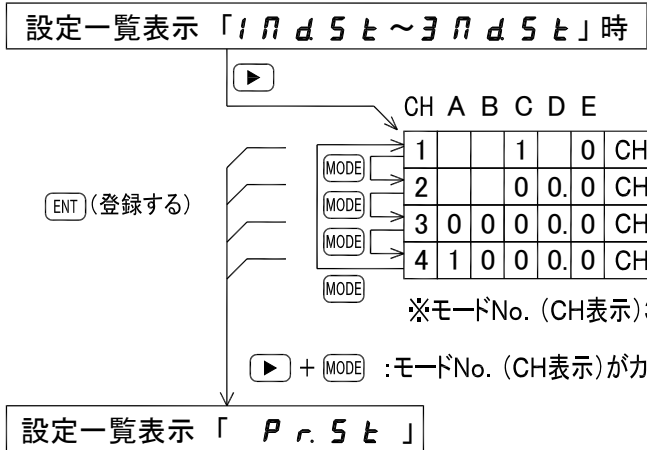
設定一覧表示「1ndSt～3ndSt」時

▶

CH A B C D E

| 1 | | | 1 | | 0 | CH |
|---|---|---|---|---|---|---|
| 2 | | | 0 | 0. | 0 | CH |
| 3 | 0 | 0 | 0 | 0. | 0 | CH |
| 4 | 1 | 0 | 0 | 0. | 0 | CH |

MODE
MODE
MODE
MODE
MODE

ENT (登録する)

※モードNo. (CH表示)

▶ + MODE :モードNo. (CH表示)がカ

設定一覧表示「 Pr.St 」